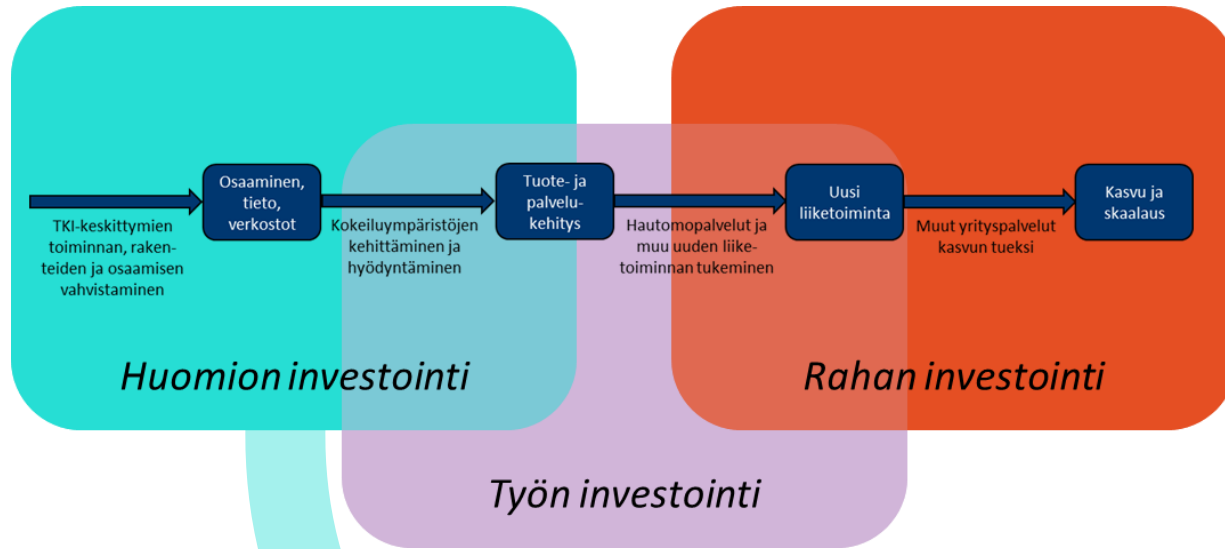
Osaaminen, tieto, verkostot

Tuote- ja palvelukehitys

Uusi liiketoiminta

Kasvu ja skaalaus

TKI-keskittymien toiminnan, rakenteiden ja osaamisen vahvistaminen

Kokeiluympäristöjen kehittäminen ja hyödyntäminen

Hautomopalvelut ja muu uuden liiketoiminnan tukeminen

Muut yrityspalvelut kasvun tueksi

Huomion investointi

Rahan investointi

Työn investointi